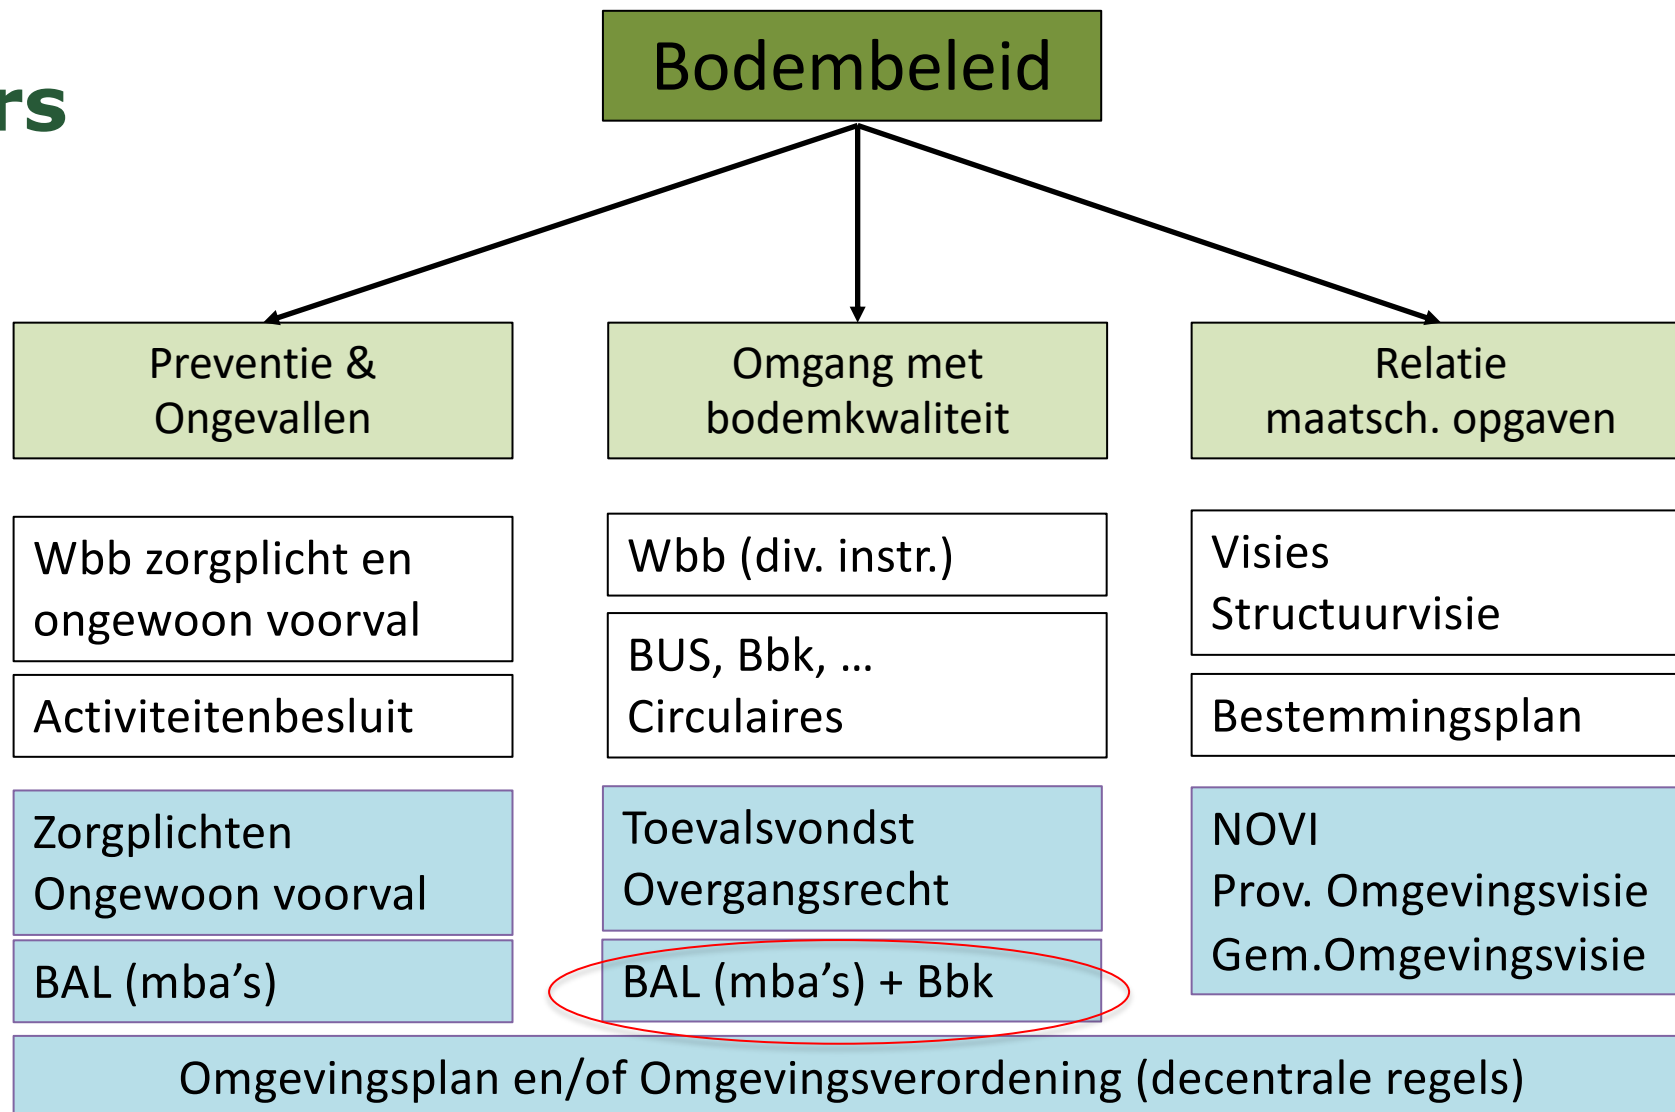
rs

Bodembeleid

Preventie & Ongevallen

Omgang met bodemkwaliteit

Relatie maatsch. opgaven

Wbb zorgplicht en ongewoon voorval

Activiteitenbesluit

Zorgplichten
Ongewoon voorval

BAL (mba's)

Wbb (div. instr.)

BUS, Bbk, …
Circulaires

Toevalsvondst
Overgangsrecht

BAL (mba's) + Bbk

Visies
Structuurvisie

Bestemmingsplan

NOVI
Prov. Omgevingsvisie
Gem.Omgevingsvisie

Omgevingsplan en/of Omgevingsverordening (decentrale regels)